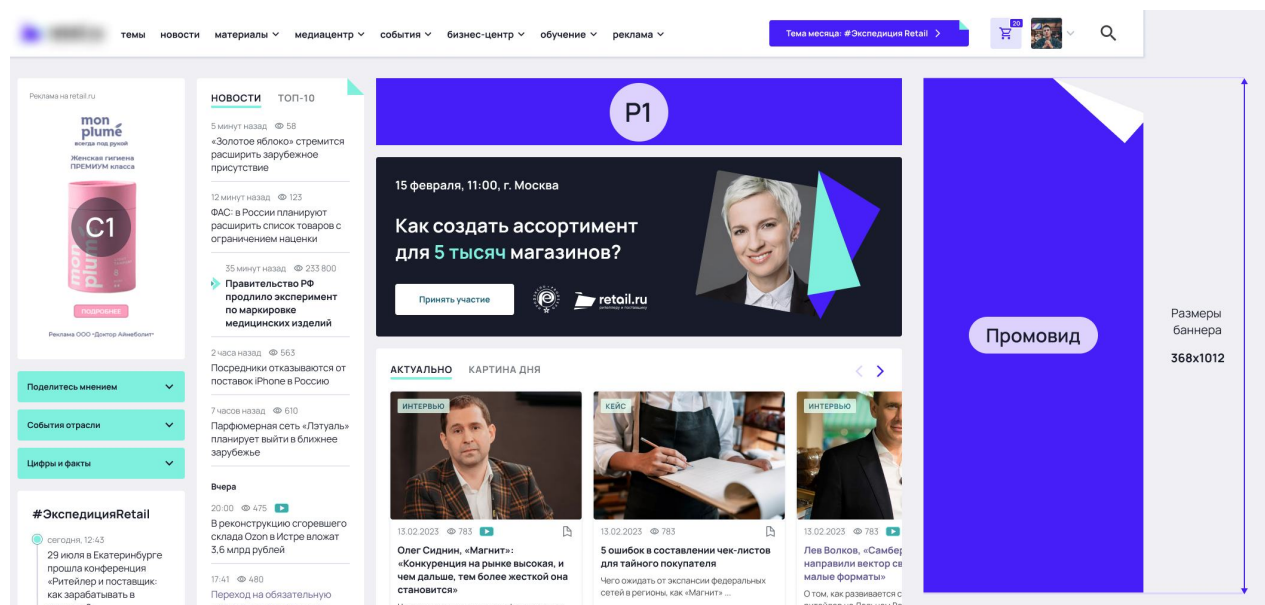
темы новости материалы медиацентр события бизнес-центр обучение реклама

Тема месяца: #Экспедиция Retail

20

Реклама на retail.ru

mon plumé
всегда под рукой
Женская гигиена
ПРЕМИУМ класса

C1

ПОДРОБНЕЕ

Реклама ООО «Доктор Айнеболит»

Поделитесь мнением

События отрасли

Цифры и факты

#ЭкспедицияRetail

сегодня, 12:43
29 июля в Екатеринбурге прошла конференция «Ритейлер и поставщик: как зарабатывать в

НОВОСТИ ТОП-10

5 минут назад 58
«Золотое яблоко» стремится расширить зарубежное присутствие

12 минут назад 123
ФАС: в России планируют расширить список товаров с ограничением наценки

35 минут назад 233 800
Правительство РФ продлило эксперимент по маркировке медицинских изделий

2 часа назад 563
Посредники отказываются от поставок iPhone в Россию

7 часов назад 610
Парфюмерная сеть «Лэтуаль» планирует выйти в ближнее зарубежье

Вчера

20:00 475
В реконструкцию сгоревшего склада Ozon в Истре вложат 3,6 млрд рублей

17:41 480
Переход на обязательную

P1

15 февраля, 11:00, г. Москва

Как создать ассортимент для 5 тысяч магазинов?

Принять участие

retail.ru

АКТУАЛЬНО КАРТИНА ДНЯ

ИНТЕРВЬЮ
13.02.2023 783
Олег Сиднин, «Магнит»: «Конкуренция на рынке высокая, и чем дальше, тем более жесткой она становится»

КЕЙС
13.02.2023 783
5 ошибок в составлении чек-листов для тайного покупателя
Чего ожидать от экспансии федеральных сетей в регионы, как «Магнит» ...

ИНТЕРВЬЮ
13.02.2023 783
Лев Волков, «Самбер направили вектор св малые форматы»
О том, как развивается с

Промовид

Размеры баннера
368x1012